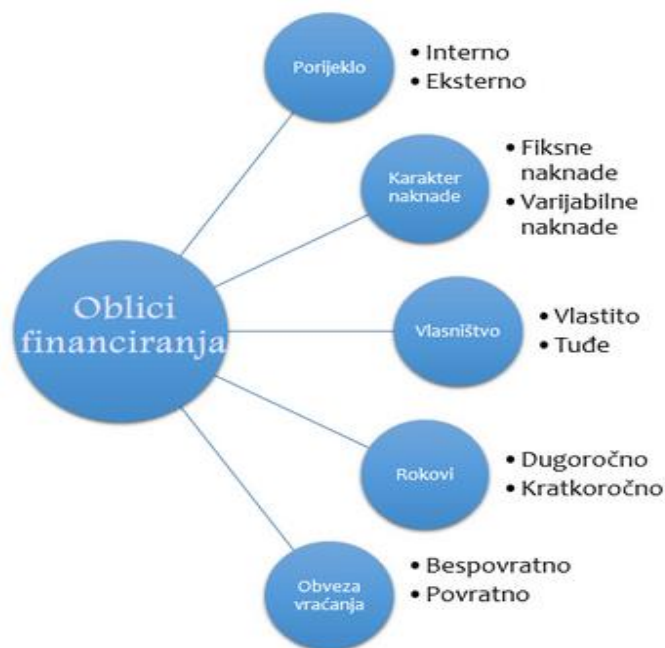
Oblici financiranja

Porijeklo
• Interno
• Eksterno

Karakter naknade
• Fiksne naknade
• Varijabilne naknade

Vlasništvo
• Vlastito
• Tuđe

Rokovi
• Dugoročno
• Kratkoročno

Obveza vraćanja
• Bespovratno
• Povratno